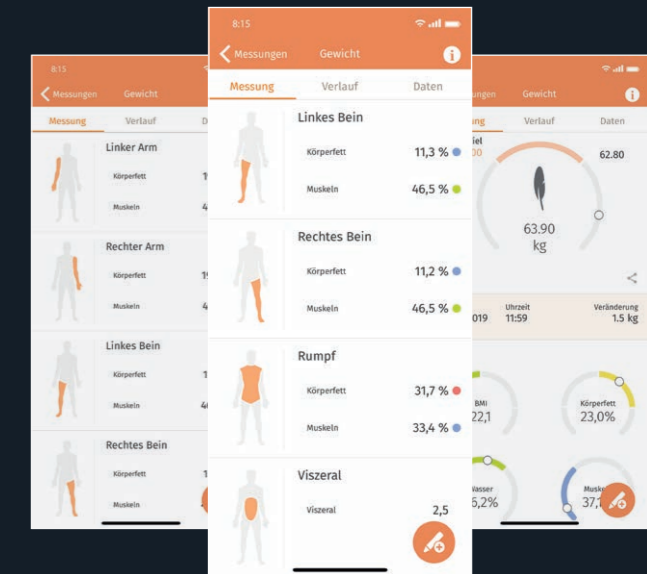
8:15

Messungen Gewicht

Messung Verlauf Dat

Linker Arm

Körperfett 1

Muskeln 4

Rechter Arm

Körperfett 1

Muskeln 4

Linkes Bein

Körperfett 1

Muskeln 4

Rechtes Bein

Körperfett 1

Muskeln

8:15

Messungen Gewicht

Messung Verlauf Daten

Linkes Bein

Körperfett 11,3 %

Muskeln 46,5 %

Rechtes Bein

Körperfett 11,2 %

Muskeln 46,5 %

Rumpf

Körperfett 31,7 %

Muskeln 33,4 %

Viszeral

Viszeral 2,5

ungen Gewicht

Verlauf Daten

iel
00

62.80

63.90
kg

019 Uhrzeit 11:59 Veränderung 1.5 kg

BMI
22,1

Körperfett
23,0%

Wasser
6,2%

Muske
37,1